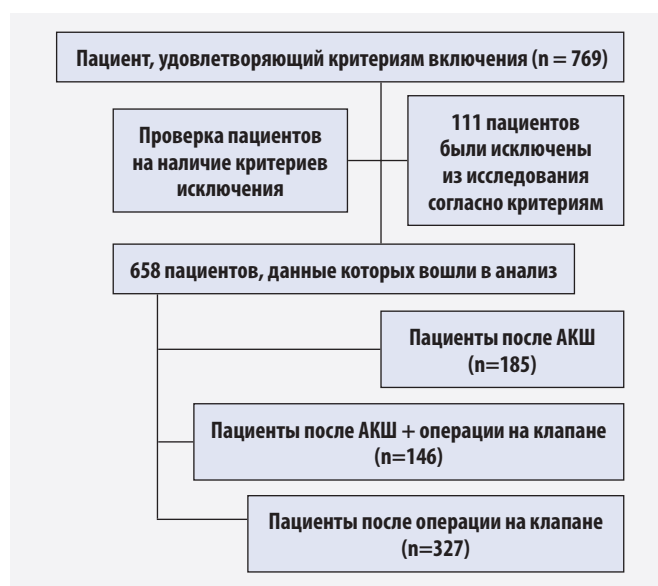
Пациент, удовлетворяющий критериям включения (n = 769)

Проверка пациентов на наличие критериев исключения

111 пациентов были исключены из исследования согласно критериям

658 пациентов, данные которых вошли в анализ

Пациенты после АКШ (n=185)

Пациенты после АКШ + операции на клапане (n=146)

Пациенты после операции на клапане (n=327)